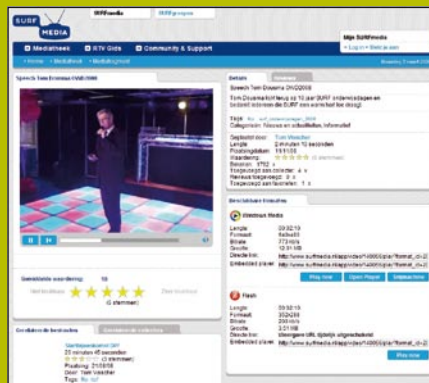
SURF MEDIA

SURFmedia

SURFgroepen

Mijn SURFmedia

Log in | Meld je aan

Mediatheek

RTV Gids

Community & Support

Home

Mediatheek

Speech Tom Dosema ONS2008

Details

Speech Tom Dosema ONS2008

Tom Dosema kijkt terug op 10 jaar SURF onderwijsdagen en bedankt iedereen die SURF een warm hart toe draagt.

Tags:

Categorieën: Nieuws en actualiteiten, Informatief

Geplaatst door: Tom Veecher

Lengte: 2 minuten 10 seconden

Plaatsingsdatum: 19/11/08

Waardering:

Bekeken: 3762 x

Toegevoegd aan collectie: 4 x

Favoriet toegevoegd: 0 x

Toegevoegd aan favorieten: 1 x

Beschikbare formaten

Windows Media

Lengte: 00:02:10

Formaat: 640x480

Bitrate: 773 kb/s

Grootte: 12.51 MB

Directe link: http://www.surfmedia.nl/app/video/14000/play/format_id=2

Embedded player: http://www.surfmedia.nl/app/video/14000/play/format_id=2

Play now

Open Player

Stijl

Flash

Lengte: 00:02:10

Formaat: 352x288

Bitrate: 384 kb/s

Grootte: 3.51 MB

Directe link: Weergave URL tijdelijk uitgeschakeld

Embedded player: http://www.surfmedia.nl/app/video/14000/play/format_id=2

Play now

Gemiddelde waardering: 10

(2 stemmen)

Gerelateerde bestanden

Gerelateerde collecties

Slotplenaire SIP

20 minuten 45 seconden

(3 stemmen)

Plaatsing: 21/08/08

Door: Tom Veecher

Tags: